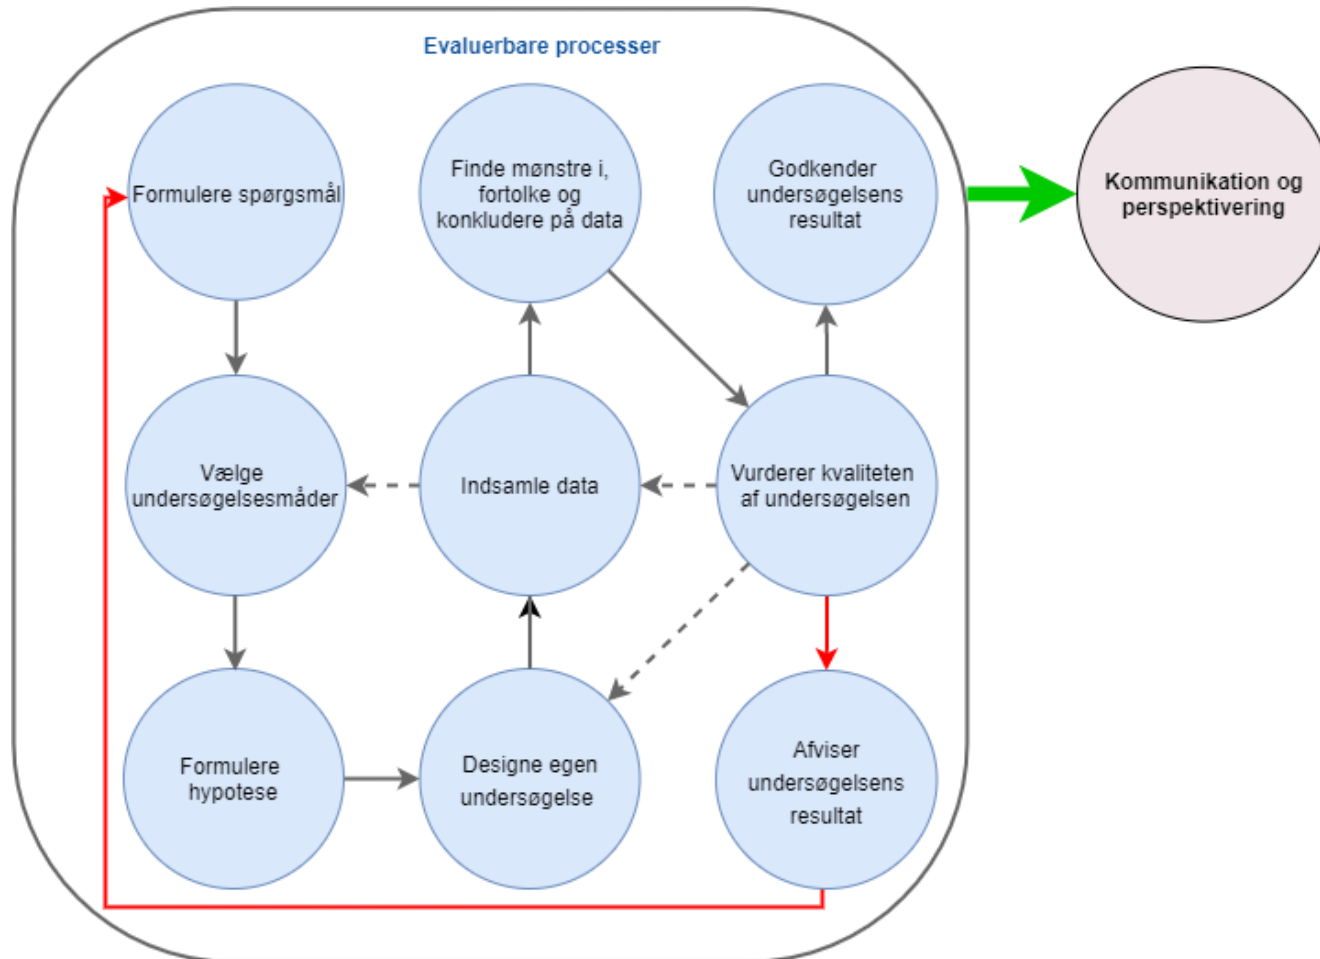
Evaluerbare processer

Formulere spørgsmål

Finde mønstre i, fortolke og konkludere på data

Godkender undersøgelsens resultat

Kommunikation og perspektivering

Vælge undersøgelsesmåder

Indsamle data

Vurderer kvaliteten af undersøgelsen

Formulere hypotese

Designe egen undersøgelse

Afviser undersøgelsens resultat